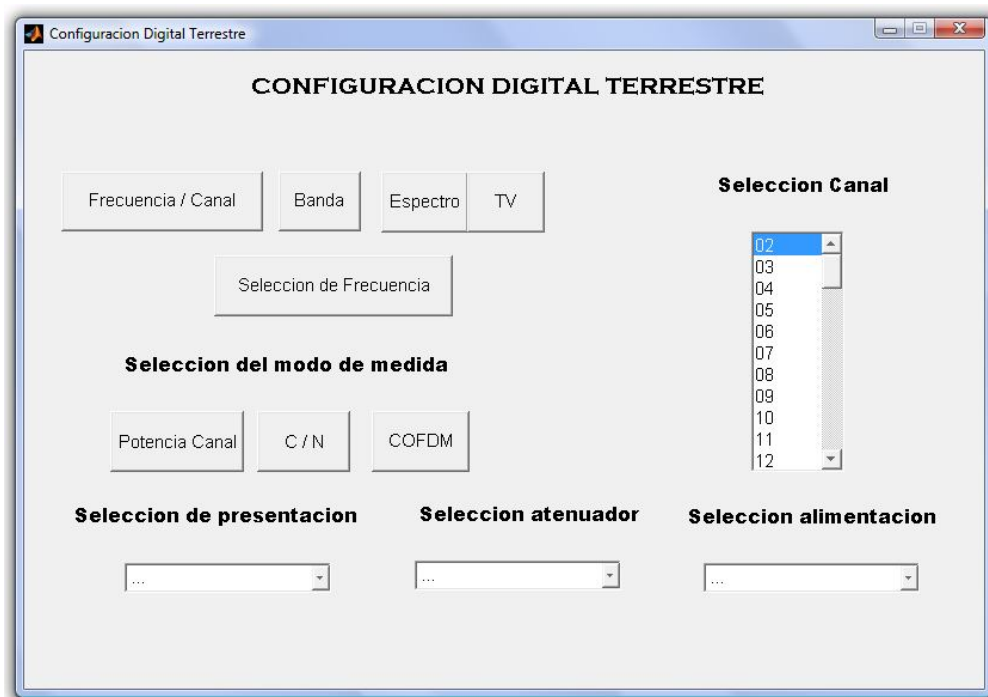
Configuracion Digital Terrestre

CONFIGURACION DIGITAL TERRESTRE

Frecuencia / Canal
Banda
Espectro
TV

Seleccion Canal

02
03
04
05
06
07
08
09
10
11
12

Seleccion de Frecuencia

Seleccion del modo de medida

Potencia Canal
C / N
COFDM

Seleccion de presentacion
...

Seleccion atenuador
...

Seleccion alimentacion
...